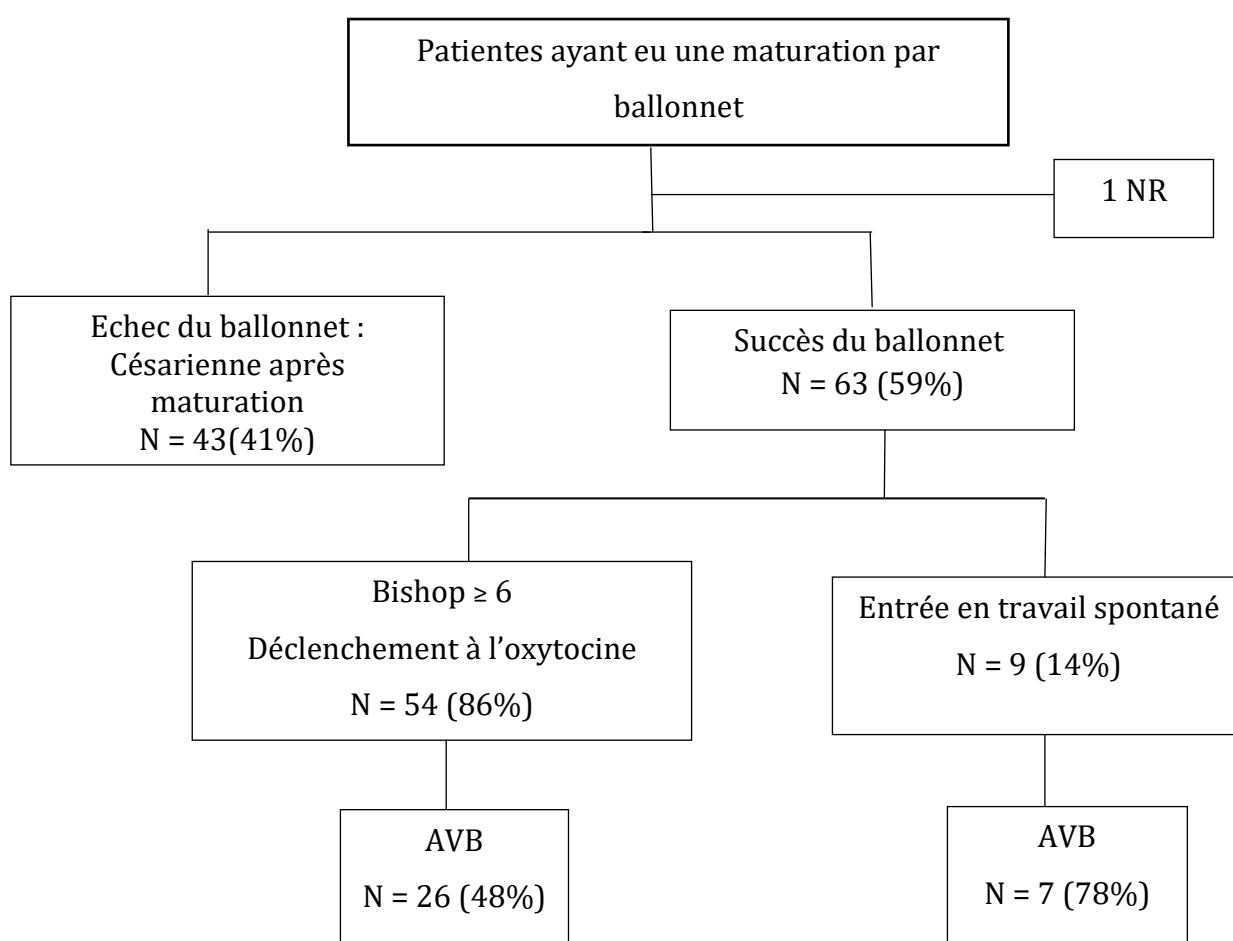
Patientes ayant eu une maturation par ballonnet

1 NR

Echec du ballonnet : Césarienne après maturation
N = 43(41%)

Succès du ballonnet
N = 63 (59%)

Bishop $\geq 6$
Déclenchement à l'oxytocine
N = 54 (86%)

Entrée en travail spontané
N = 9 (14%)

AVB
N = 26 (48%)

AVB
N = 7 (78%)